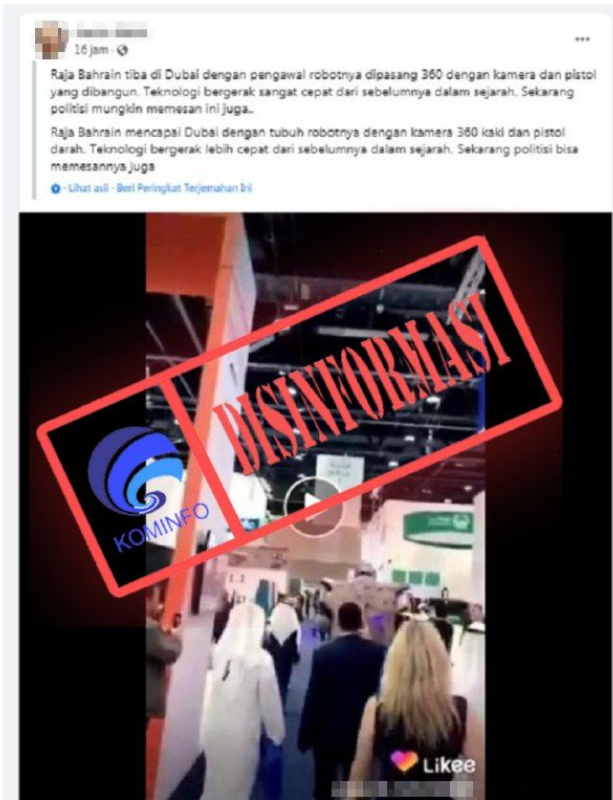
16 jam ·

Raja Bahrain tiba di Dubai dengan pengawal robotnya dipasang 360 dengan kamera dan pistol yang dibangun. Teknologi bergerak sangat cepat dari sebelumnya dalam sejarah. Sekarang politisi mungkin memesan ini juga..

Raja Bahrain mencapai Dubai dengan tubuh robotnya dengan kamera 360 kaki dan pistol darah. Teknologi bergerak lebih cepat dari sebelumnya dalam sejarah. Sekarang politisi bisa memesannya juga

Lihat asli · Beri Peringkat Terjemahan Ini

DISINFORMASI

KOMINFO

Likee